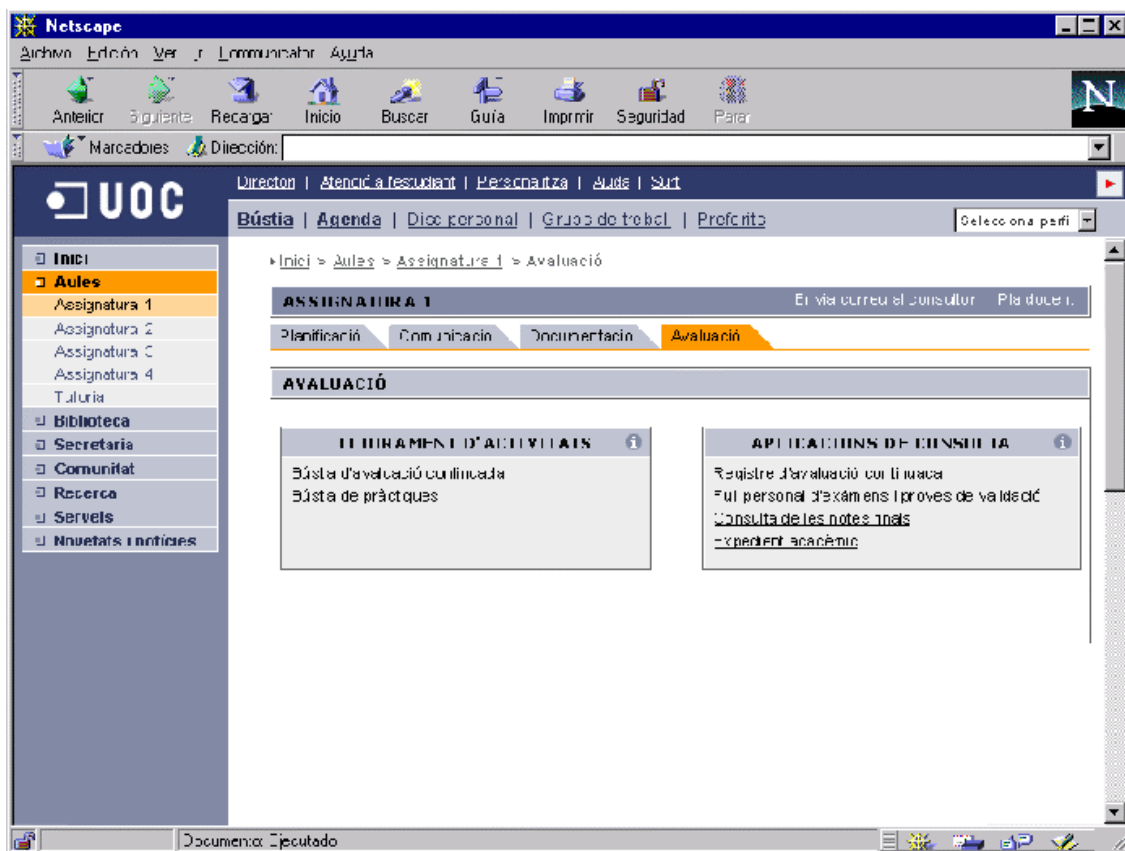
Netscape

Archivo Edición Ver Ir Communicator Ayuda

Anterior Siguiente Recargar Inicio Buscar Guía Imprimir Seguridad Parar

Marcadores Dirección:

UOC

Directori | Atenció a l'estudiant | Personalitza | Ajuda | Surt

Bústia | Agenda | Disc personal | Grups de treball | Preferits

Selecciona perfil

Inici
Aules
Assignatura 1
Assignatura 2
Assignatura 3
Assignatura 4
Tutoria
Biblioteca
Secretaria
Comunitat
Recerca
Serveis
Novetats i notícies

Inici > Aules > Assignatura 1 > Avaluació

ASSIGNATURA 1

Envia correu al consultor Pla docent

Planificació Comunicació Documentació Avaluació

AVALUACIÓ

LLIURAMENT D'ACTIVITATS

Bústia d'avaluació continuada
Bústia de pràctiques

APLICACIONS DE CONSULTA

Registre d'avaluació continuada
Full personal d'exàmens i proves de validació
Consulta de les notes finals
Expedient acadèmic

Documento: Ejecutado